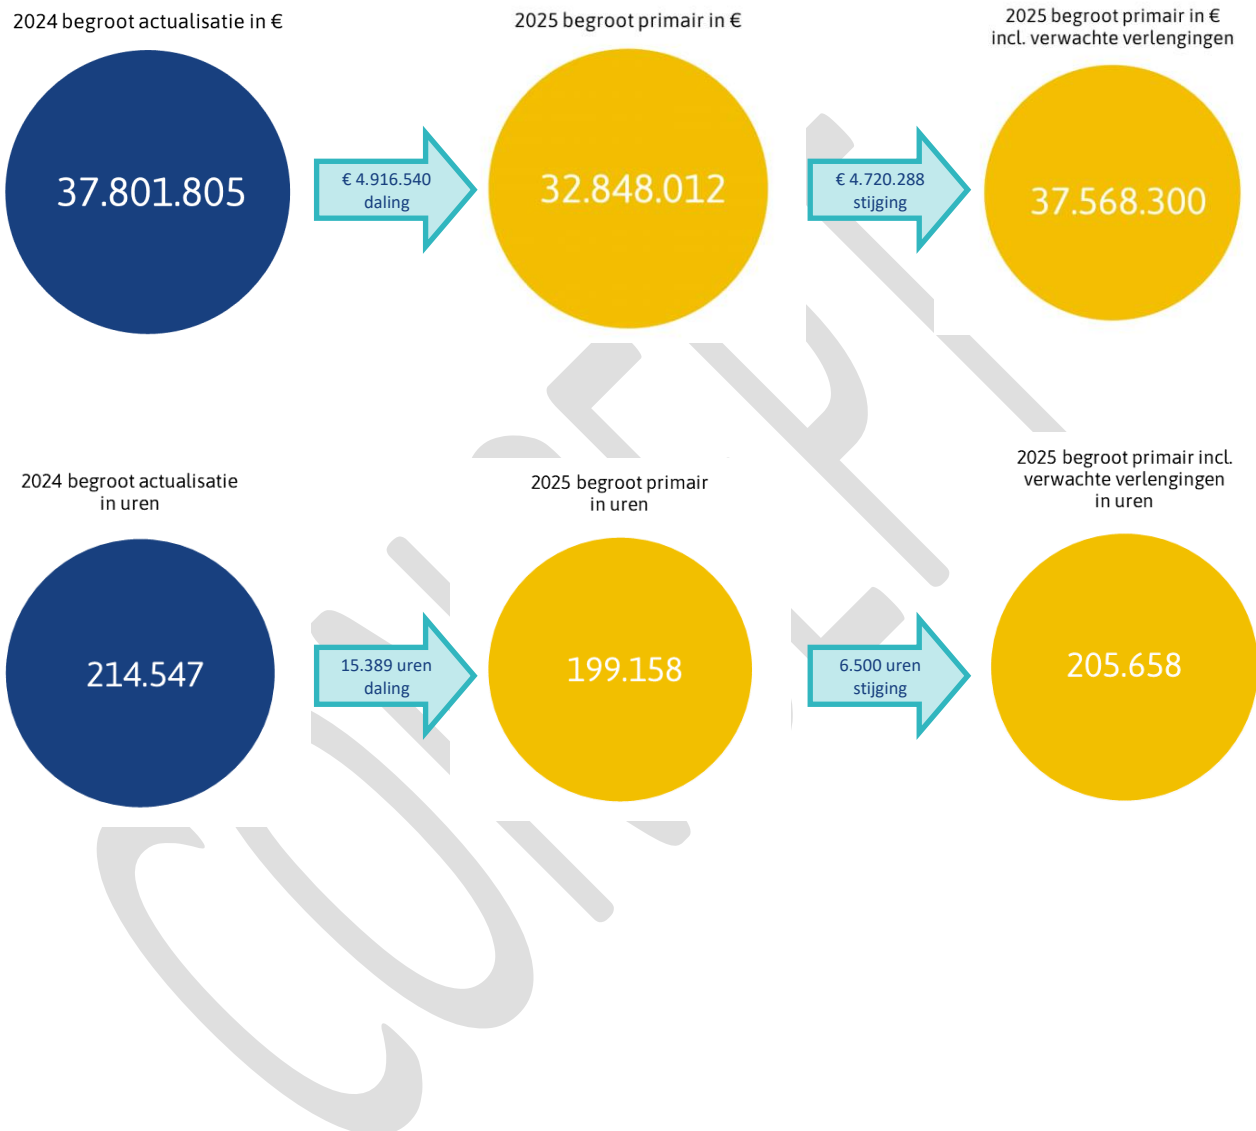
2024 begroot actualisatie in €

37.801.805

€ 4.916.540 daling

2025 begroot primair in €

32.848.012

€ 4.720.288 stijging

2025 begroot primair in € incl. verwachte verlengingen

37.568.300

2024 begroot actualisatie in uren

214.547

15.389 uren daling

2025 begroot primair in uren

199.158

6.500 uren stijging

2025 begroot primair incl. verwachte verlengingen in uren

205.658